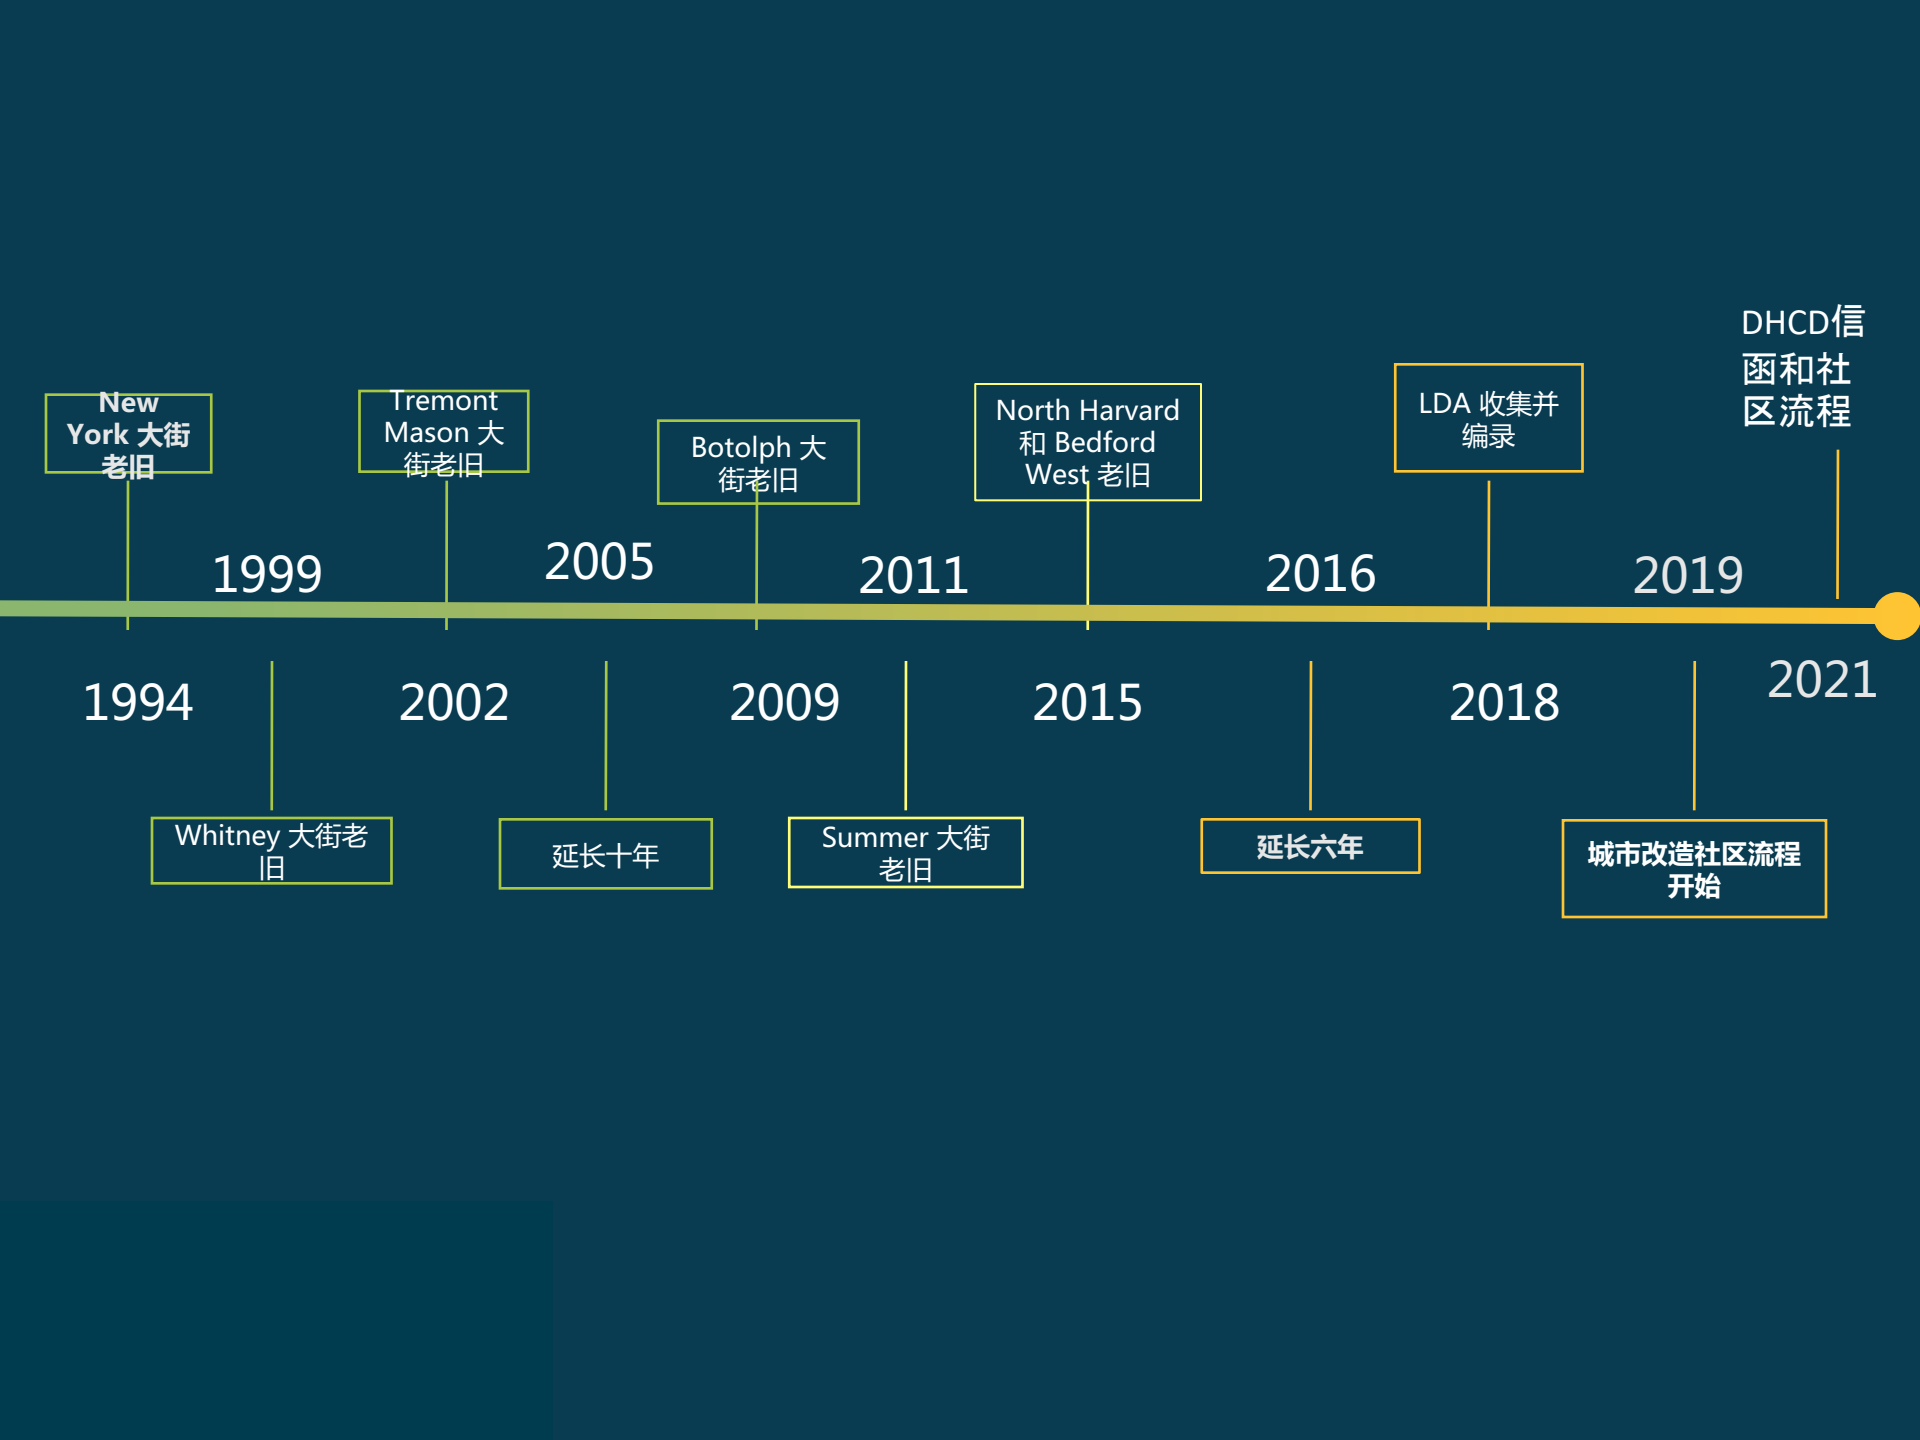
DHCD信函和社区流程

New York 大街老旧

Tremont Mason 大街老旧

Botolph 大街老旧

North Harvard 和 Bedford West 老旧

LDA 收集并编录

1999

2005

2011

2016

2019

1994

2002

2009

2015

2018

2021

Whitney 大街老旧

延长十年

Summer 大街老旧

延长六年

城市改造社区流程开始